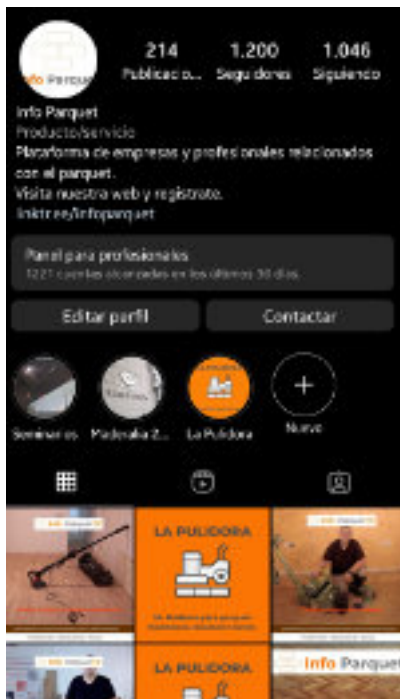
Info Parquet

214
Publicacio...

1.200
Seguidores

1.046
Siguiendo

Info Parquet
Producto/servicio
Plataforma de empresas y profesionales relacionados con el parquet.
Visita nuestra web y registrate.
linktr.ee/infoparquet

Panel para profesionales
1221 cuentas alcanzadas en los últimos 30 días.

Editar perfil
Contactar

Seminarios
Piedmaka 2...
La Pulidora
Nuevo

Info Parquet
LA PULIDORA
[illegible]
Info Parquet
Info Parquet
LA PULIDORA
Info Parquet